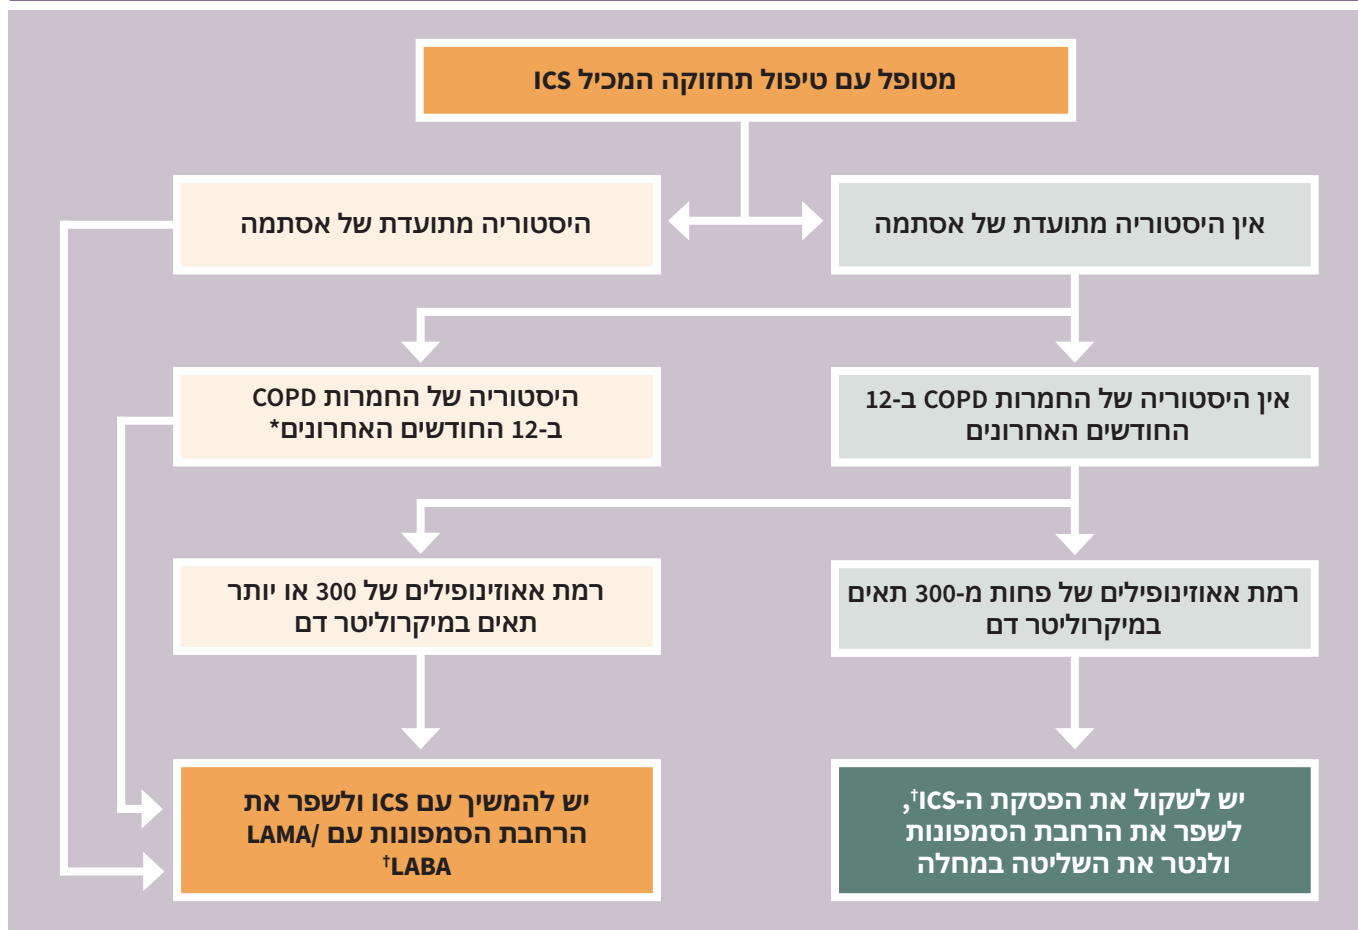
מטופל עם טיפול תחזוקה המכיל ICS

אין היסטוריה מתועדת של אסתמה

היסטוריה מתועדת של אסתמה

אין היסטוריה של החמרות COPD ב-12 החודשים האחרונים

היסטוריה של החמרות COPD ב-12 החודשים האחרונים*

רמת אאוזינופילים של פחות מ-300 תאים במיקרוליטר דם

רמת אאוזינופילים של 300 או יותר תאים במיקרוליטר דם

יש לשקול את הפסקת ה-ICS†, לשפר את הרחבת הסמפונות ולנטר את השליטה במחלה

יש להמשיך עם ICS ולשפר את הרחבת הסמפונות עם LAMA/ LABA†